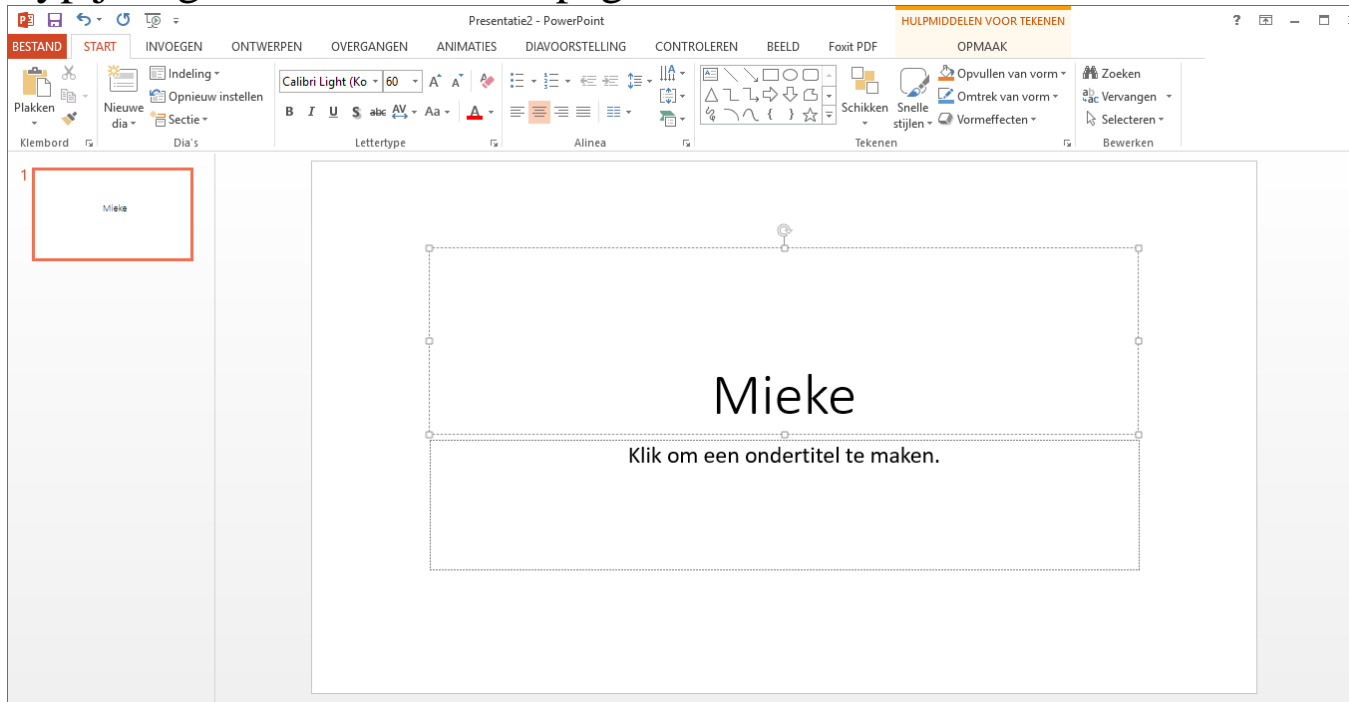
Presentatie2 - PowerPoint

HULPMIDDELEN VOOR TEKENEN

? – □

BESTAND START INVOEGEN ONTWERPEN OVERGANGEN ANIMATIES DIAVOORSTELLING CONTROLEREN BEELD Foxit PDF OPMAAK

Plakken
Klembord

Nieuwe dia
Indeling
Opnieuw instellen
Sectie
Dia's

Calibri Light (Ko 60
B I U S abc AV Aa A
Lettertype

Alinea

Schikken
Snelle stijlen
Opvullen van vorm
Omtrek van vorm
Vormeffecten
Tekenen

Zoeken
Vervangen
Selecteren
Bewerken

1

Mieke

Mieke

Klik om een ondertitel te maken.